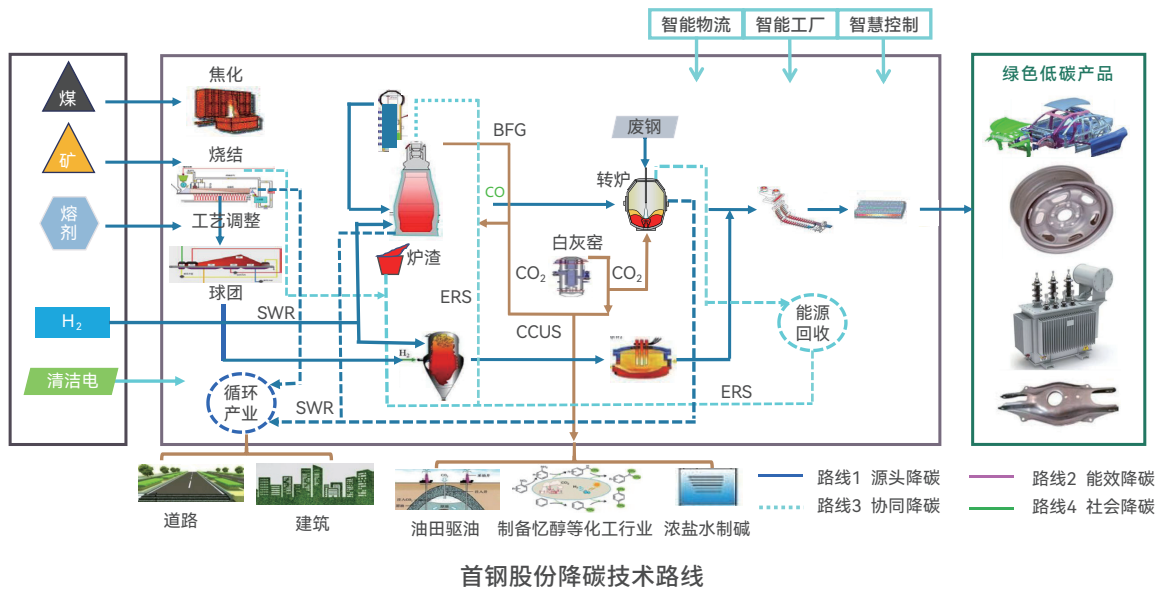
智能物流
智能工厂
智慧控制

煤
矿
熔剂
$H_2$
清洁电

焦化
烧结
工艺调整
球团
炉渣
BFG
CO
废钢
转炉
白灰窑
$CO_2$
$CO_2$
ERS
SWR
CCUS
$H_2$
循环产业
SWR
能源回收
ERS

绿色低碳产品

道路
建筑
油田驱油
制备忆醇等化工行业
浓盐水制碱

路线1 源头降碳
路线3 协同降碳
路线2 能效降碳
路线4 社会降碳

首钢股份降碳技术路线